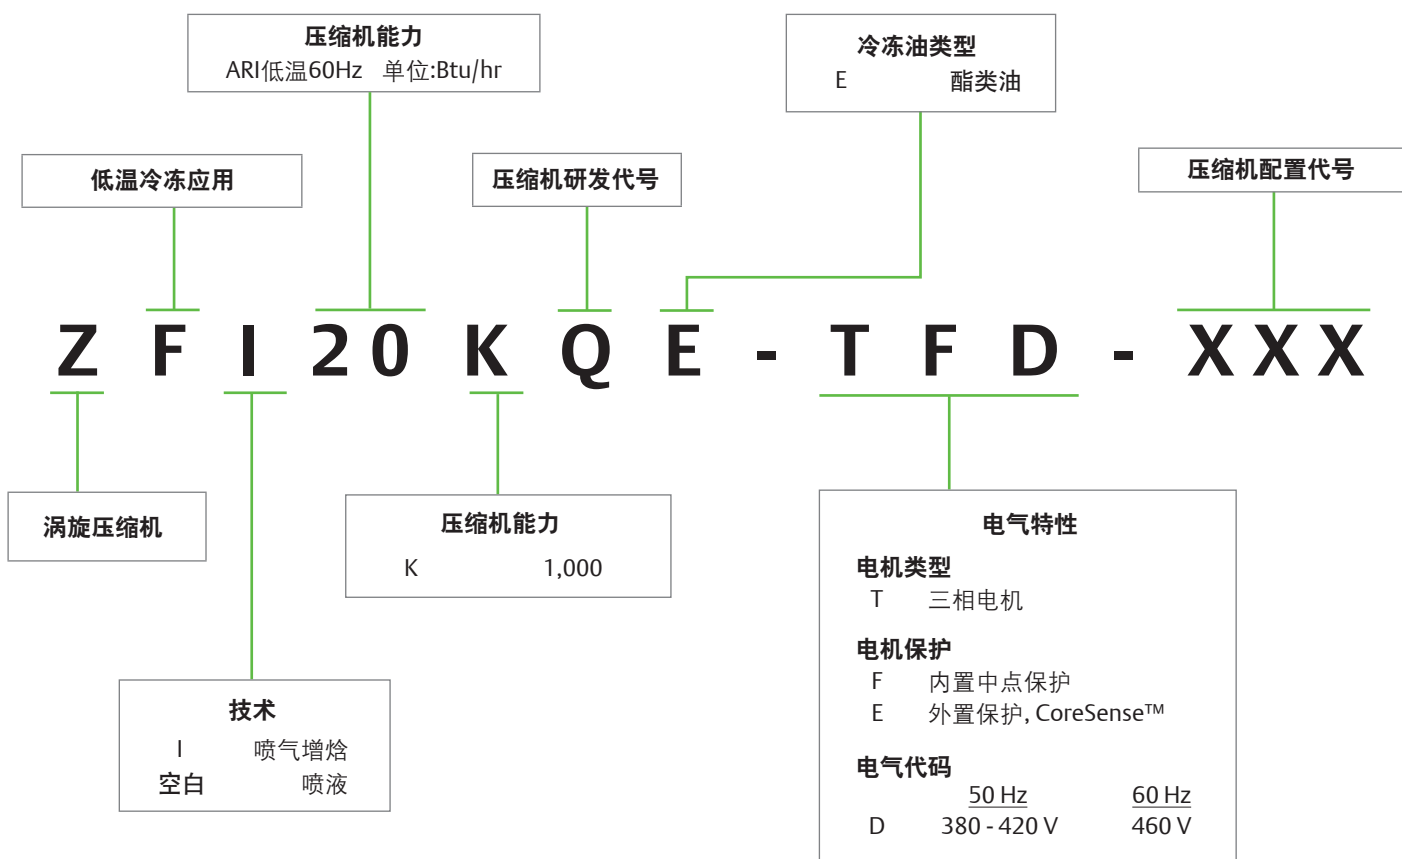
压缩机能力
ARI低温60Hz 单位:Btu/hr

冷冻油类型
E 酯类油

低温冷冻应用

压缩机研发代号

压缩机配置代号

Z F I 2 0 K Q E - T F D - X X X

涡旋压缩机

压缩机能力
K 1,000

电气特性

电机类型
T 三相电机

电机保护
F 内置中点保护
E 外置保护, CoreSense™

电气代码

| | 50 Hz | 60 Hz |
|---|---|---|
| D | 380 - 420 V | 460 V |

技术
I 喷气增焓
空白 喷液